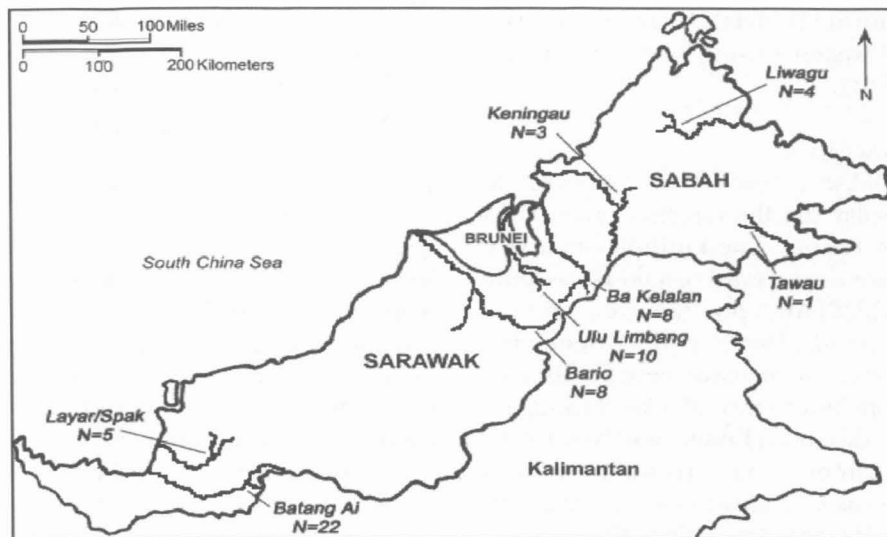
0 50 100 Miles
0 100 200 Kilometers

N

Liwagu
N=4

Keningau
N=3

SABAH

BRUNEI

South China Sea

Tawau
N=1

Ba Kelalan
N=8

Ulu Limbang
N=10

SARAWAK

Bario
N=8

Layar/Spak
N=5

Kalimantan

Batang Ai
N=22